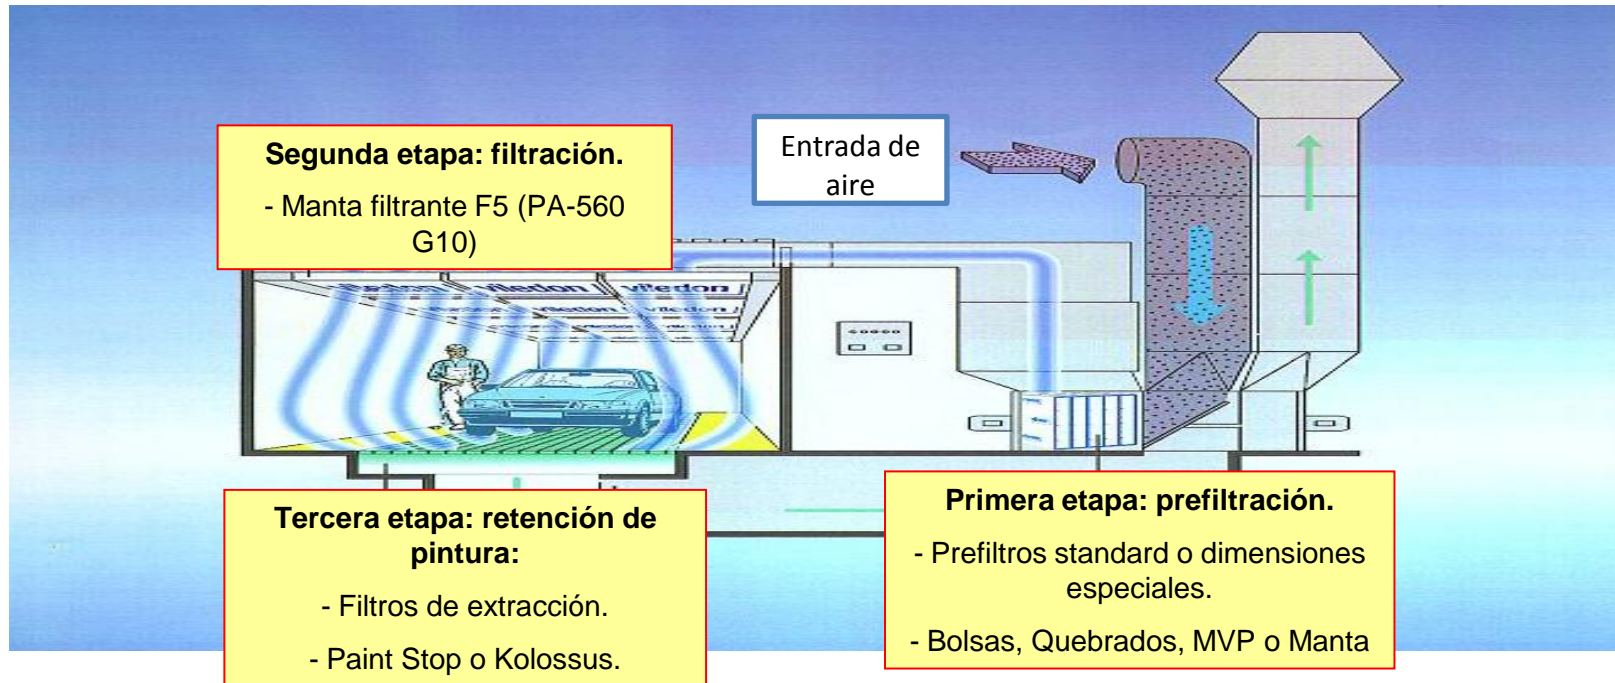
Segunda etapa: filtración.

- Manta filtrante F5 (PA-560 G10)

Entrada de aire

vileda vileda vileda

Tercera etapa: retención de pintura:

- Filtros de extracción.

- Paint Stop o Kolossus.

Primera etapa: prefiltración.

- Prefiltros standard o dimensiones especiales.

- Bolsas, Quebrados, MVP o Manta